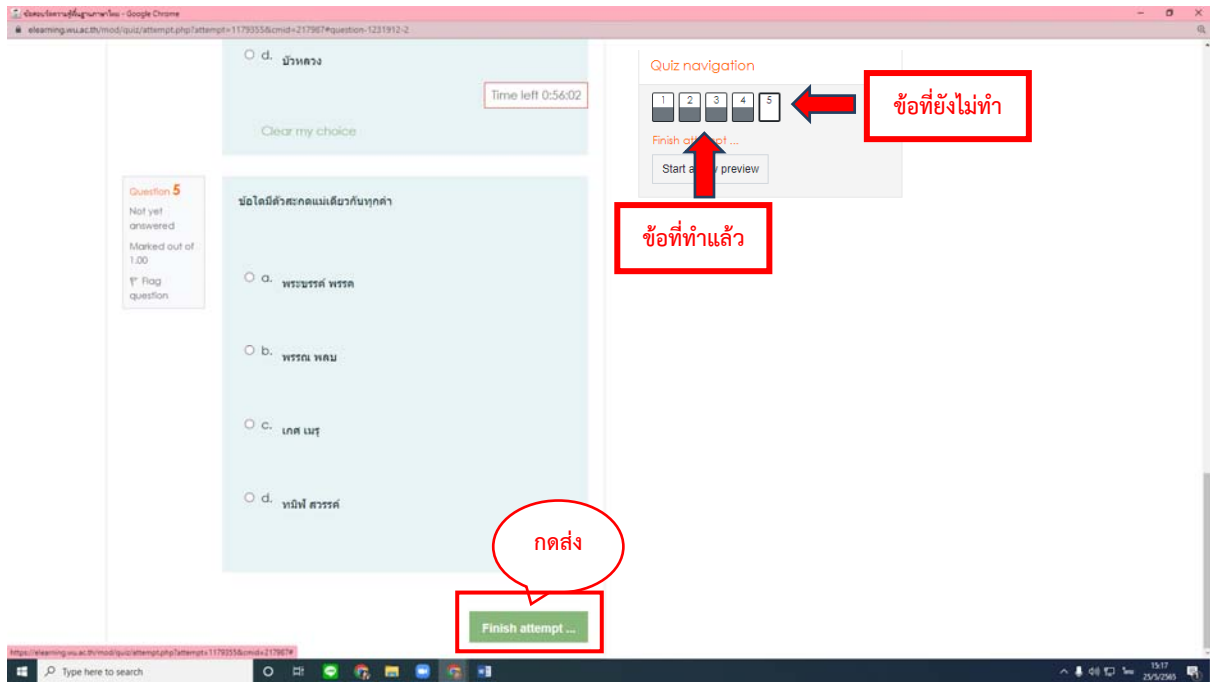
ข้อสอบวัดความรู้พื้นฐานภาษาไทย - Google Chrome
elearning.wu.ac.th/mod/quiz/attempt.php?attempt=1179355&cmid=217987#question-1231912-2

d. บัวหลวง

Time left 0:56:02

Clear my choice

Question 5
Not yet answered
Marked out of 1.00
Flag question

ข้อใดมีตัวสะกดแม่เดียวกันทุกคำ

a. พระขรรค์ พรรค

b. พรรณ พลบ

c. เกศ เมรุ

d. ทมิฬ สวรรค์

Quiz navigation

1 2 3 4 5

ข้อที่ยังไม่ทำ

Finish att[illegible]pt ...

Start a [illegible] preview

ข้อที่ทำแล้ว

กดส่ง

Finish attempt ...

https://elearning.wu.ac.th/mod/quiz/attempt.php?attempt=1179355&cmid=217987#

Type here to search

15:17
25/5/2565